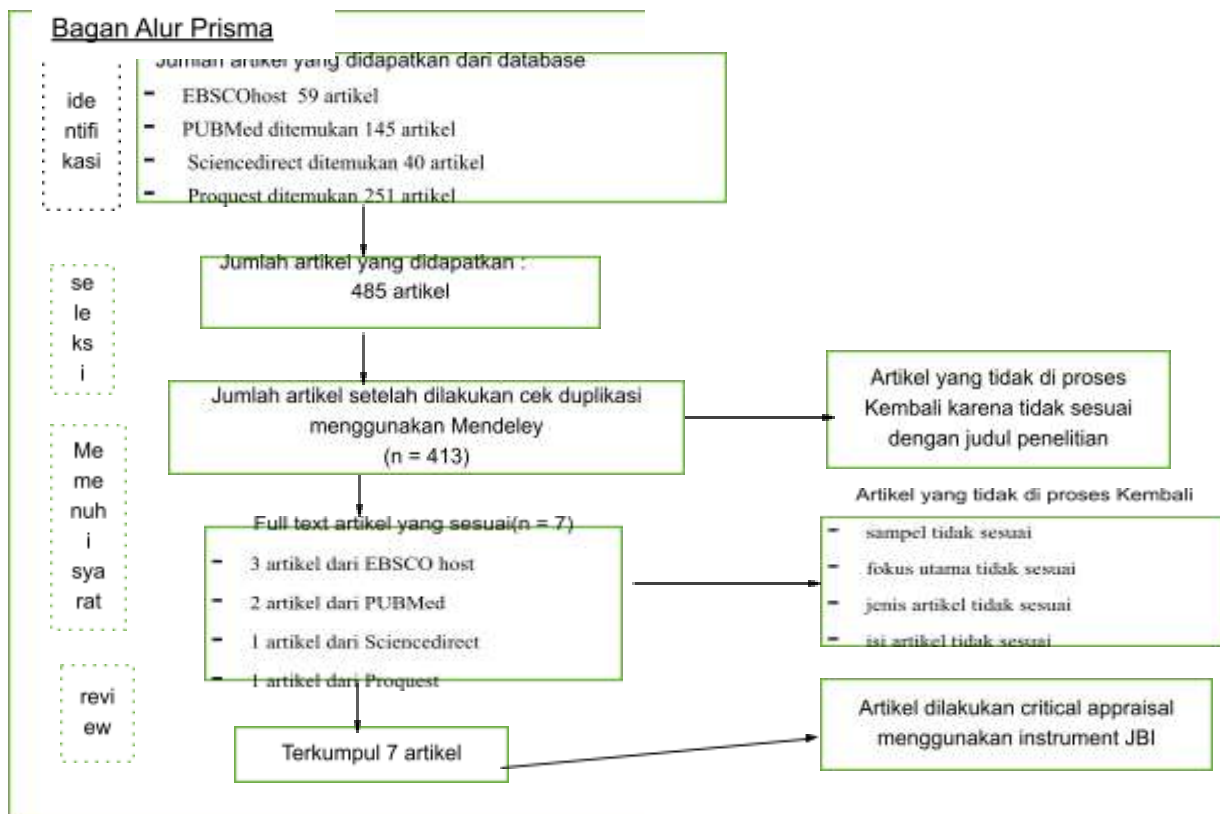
Bagan Alur Prisma

identifikasi

Jumlah artikel yang didapatkan dari database
- EBSCOhost 59 artikel
- PUBMed ditemukan 145 artikel
- Sciencedirect ditemukan 40 artikel
- Proquest ditemukan 251 artikel

seleksi

Jumlah artikel yang didapatkan : 485 artikel

Jumlah artikel setelah dilakukan cek duplikasi menggunakan Mendeley (n = 413)

Artikel yang tidak di proses Kembali karena tidak sesuai dengan judul penelitian

Memenuhi syarat

Full text artikel yang sesuai(n = 7)
- 3 artikel dari EBSCO host
- 2 artikel dari PUBMed
- 1 artikel dari Sciencedirect
- 1 artikel dari Proquest

Artikel yang tidak di proses Kembali
- sampel tidak sesuai
- fokus utama tidak sesuai
- jenis artikel tidak sesuai
- isi artikel tidak sesuai

review

Terkumpul 7 artikel

Artikel dilakukan critical appraisal menggunakan instrument JBI